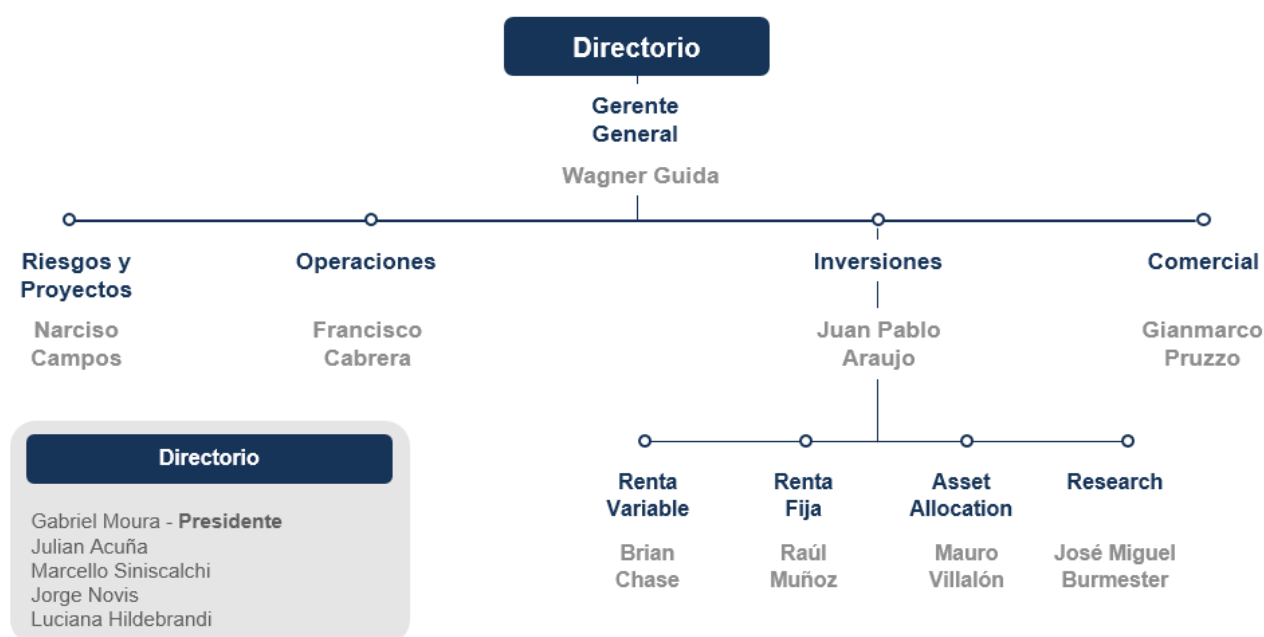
Directorio

Gerente General

Wagner Guida

Riesgos y Proyectos

Narciso Campos

Operaciones

Francisco Cabrera

Inversiones

Juan Pablo Araujo

Comercial

Gianmarco Pruzzo

Renta Variable

Brian Chase

Renta Fija

Raúl Muñoz

Asset Allocation

Mauro Villalón

Research

José Miguel Burmester

Directorio

Gabriel Moura - **Presidente**
Julian Acuña
Marcello Siniscalchi
Jorge Novis
Luciana Hildebrandi